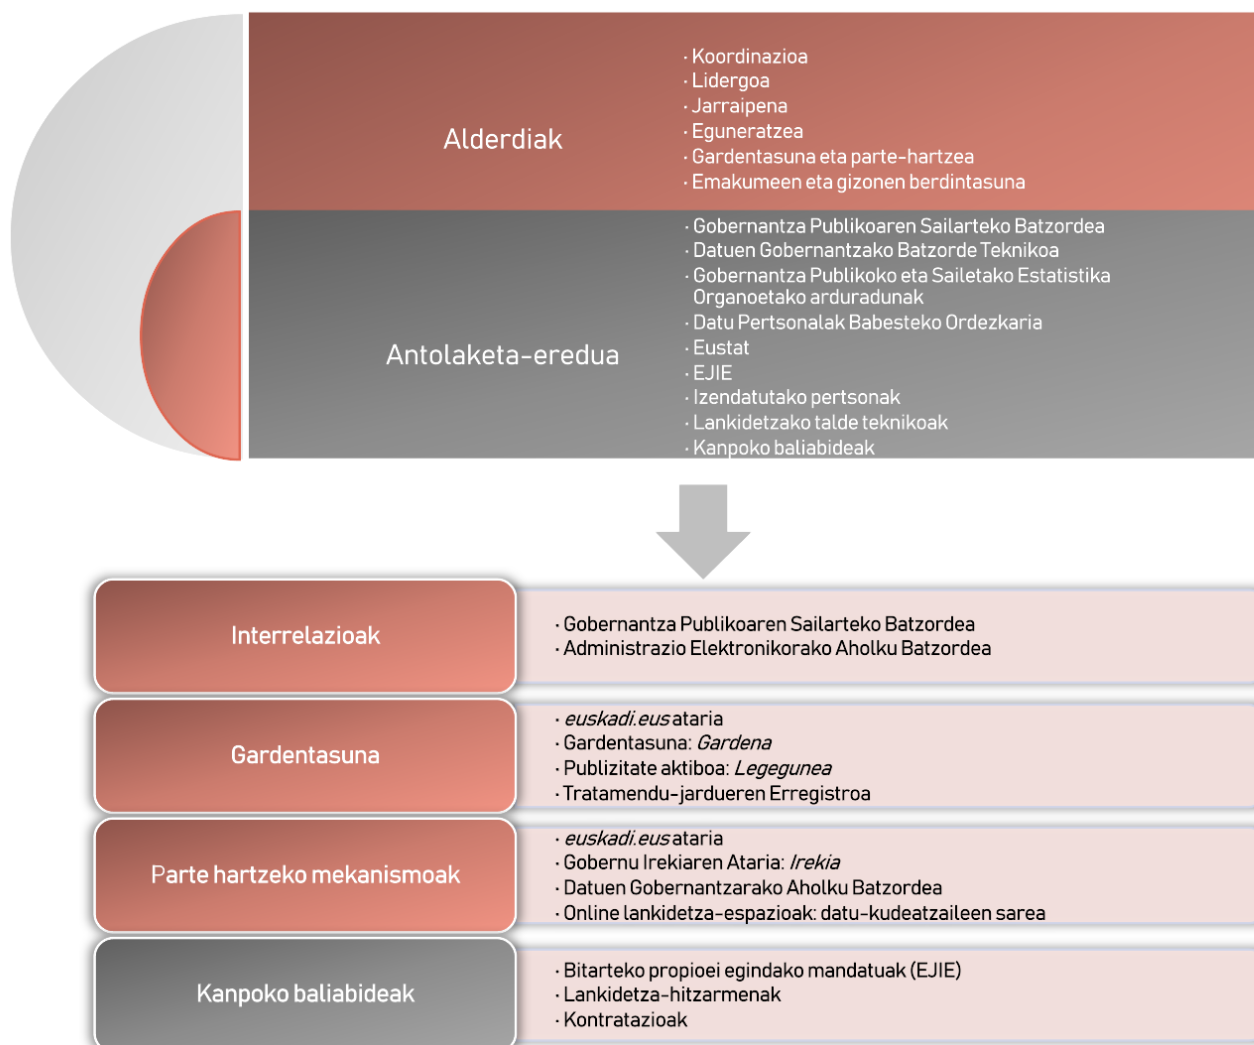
Alderdiak

· Koordinazioa
· Lidergoa
· Jarraipena
· Eguneratzea
· Gardentasuna eta parte-hartzea
· Emakumeen eta gizonen berdintasuna

Antolaketa-eredua

· Gobernantza Publikoaren Sailarteko Batzordea
· Datuen Gobernantzako Batzorde Teknikoa
· Gobernantza Publikoko eta Sailetako Estatistika Organoetako arduradunak
· Datu Pertsonalak Babesteko Ordezkaria
· Eustat
· EJIE
· Izendatutako pertsonak
· Lankidetzako talde teknikoak
· Kanpoko baliabideak

Interrelazioak

· Gobernantza Publikoaren Sailarteko Batzordea
· Administrazio Elektronikorako Aholku Batzordea

Gardentasuna

· *euskadi.eus* ataria
· Gardentasuna: *Gardena*
· Publizitate aktiboa: *Legegunea*
· Tratamendu-jardueren Erregistroa

Parte hartzeko mekanismoak

· *euskadi.eus* ataria
· Gobernu Irekiaren Ataria: *Irekia*
· Datuen Gobernantzarako Aholku Batzordea
· Online lankidetza-espazioak: datu-kudeatzaileen sarea

Kanpoko baliabideak

· Bitarteko propioei egindako mandatuak (EJIE)
· Lankidetza-hitzarmenak
· Kontratazioak